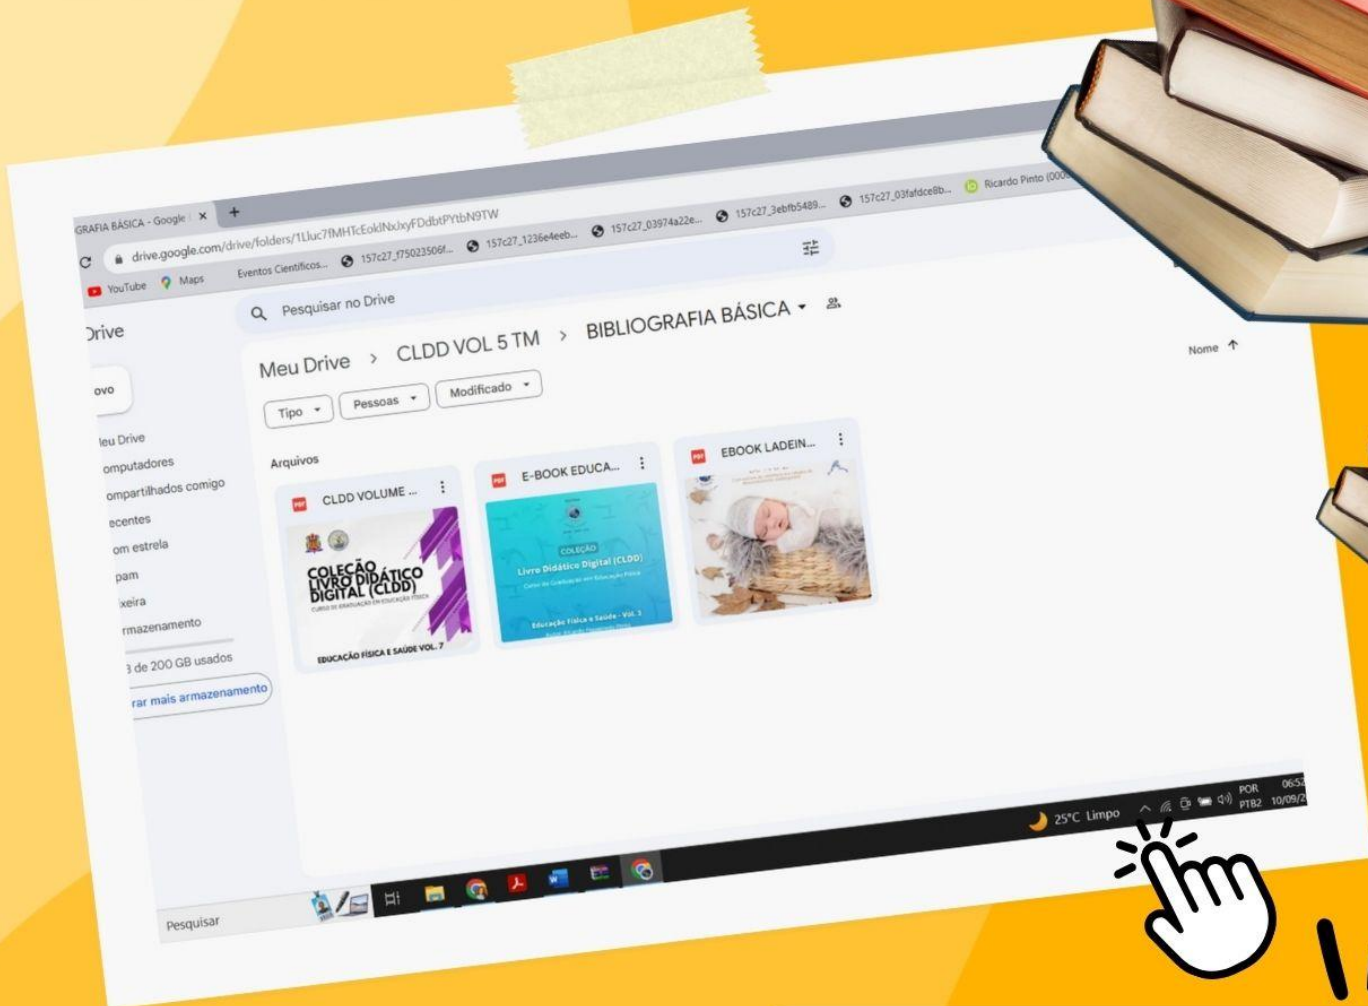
GRAFIA BÁSICA - Google ×
+
drive.google.com/drive/folders/1Lluc7fMHTcEoklNxlxyFDdbtPYtbN9TW
YouTube Maps Eventos Científicos... 157c27_f75023506f... 157c27_1236e4eeb... 157c27_03974a22e... 157c27_3ebfb5489... 157c27_03fafdce8b... Ricardo Pinto (000

Drive
Pesquisar no Drive
ovo
Meu Drive > CLDD VOL 5 TM > BIBLIOGRAFIA BÁSICA
Tipo Pessoas Modificado
Nome ↑
leu Drive
omputadores
ompartilhados comigo
ecentes
om estrela
pam
ixeira
rmazenamento
3 de 200 GB usados
rar mais armazenamento

Arquivos
CLDD VOLUME ...
COLEÇÃO LIVRO DIDÁTICO DIGITAL (CLDD)
CURSO DE GRADUAÇÃO EM EDUCAÇÃO FÍSICA
EDUCAÇÃO FÍSICA E SAÚDE VOL. 7

E-BOOK EDUCA...
COLEÇÃO
Livro Didático Digital (CLDD)
Curso de Graduação em Educação Física
Educação Física e Saúde - Vol. 1

EBOOK LADEIN...

25°C Limpo
POR PTB2 06:5 10/09/2
Pesquisar